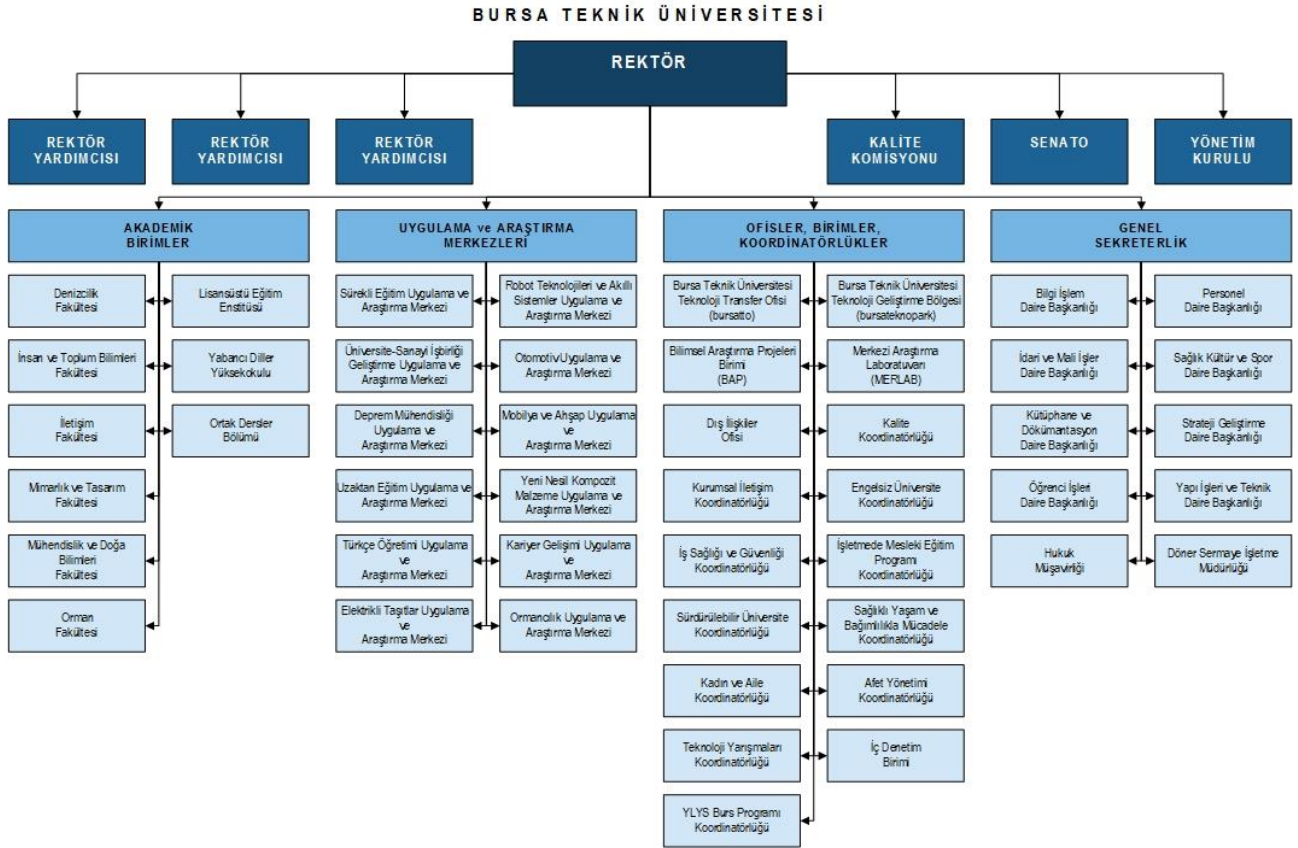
BURSA TEKNİK ÜNİVERSİTESİ

REKTÖR

REKTÖR YARDIMCISI

REKTÖR YARDIMCISI

REKTÖR YARDIMCISI

KALİTE KOMİSYONU

SENATO

YÖNETİM KURULU

AKADEMİK BİRİMLER

Denizcilik Fakültesi

İnsan ve Toplum Bilimleri Fakültesi

İletişim Fakültesi

Mimarlık ve Tasarım Fakültesi

Mühendislik ve Doğa Bilimleri Fakültesi

Orman Fakültesi

Lisansüstü Eğitim Enstitüsü

Yabancı Diller Yüksekokulu

Ortak Dersler Bölümü

UYGULAMA ve ARAŞTIRMA MERKEZLERİ

Sürekli Eğitim Uygulama ve Araştırma Merkezi

Üniversite-Sanayi İşbirliği Geliştirme Uygulama ve Araştırma Merkezi

Deprem Mühendisliği Uygulama ve Araştırma Merkezi

Uzaktan Eğitim Uygulama ve Araştırma Merkezi

Türkçe Öğretimi Uygulama ve Araştırma Merkezi

Elektrikli Taşıtlar Uygulama ve Araştırma Merkezi

Robot Teknolojileri ve Akıllı Sistemler Uygulama ve Araştırma Merkezi

OtomotivUygulama ve Araştırma Merkezi

Mobilya ve Ahşap Uygulama ve Araştırma Merkezi

Yeni Nesil Kompozit Malzeme Uygulama ve Araştırma Merkezi

Kariyer Gelişimi Uygulama ve Araştırma Merkezi

Ormancılık Uygulama ve Araştırma Merkezi

OFİSLER, BİRİMLER, KOORDİNATÖRLÜKLER

Bursa Teknik Üniversitesi Teknoloji Transfer Ofisi (bursatto)

Bilimsel Araştırma Projeleri Birimi (BAP)

Dış İlişkiler Ofisi

Kurumsal İletişim Koordinatörlüğü

İş Sağlığı ve Güvenliği Koordinatörlüğü

Sürdürülebilir Üniversite Koordinatörlüğü

Kadın ve Aile Koordinatörlüğü

Teknoloji Yarışmaları Koordinatörlüğü

YLYS Burs Programı Koordinatörlüğü

Bursa Teknik Üniversitesi Teknoloji Geliştirme Bölgesi (bursateknopark)

Merkezi Araştırma Laboratuvarı (MERLAB)

Kalite Koordinatörlüğü

Engelsiz Üniversite Koordinatörlüğü

İşletmede Mesleki Eğitim Programı Koordinatörlüğü

Sağlıklı Yaşam ve Bağımlılıkla Mücadele Koordinatörlüğü

Afet Yönetimi Koordinatörlüğü

İç Denetim Birimi

GENEL SEKRETERLİK

Bilgi İşlem Daire Başkanlığı

İdari ve Mali İşler Daire Başkanlığı

Kütüphane ve Dökümantasyon Daire Başkanlığı

Öğrenci İşleri Daire Başkanlığı

Hukuk Müşavirliği

Personel Daire Başkanlığı

Sağlık Kültür ve Spor Daire Başkanlığı

Strateji Geliştirme Daire Başkanlığı

Yapı İşleri ve Teknik Daire Başkanlığı

Döner Sermaye İşletme Müdürlüğü